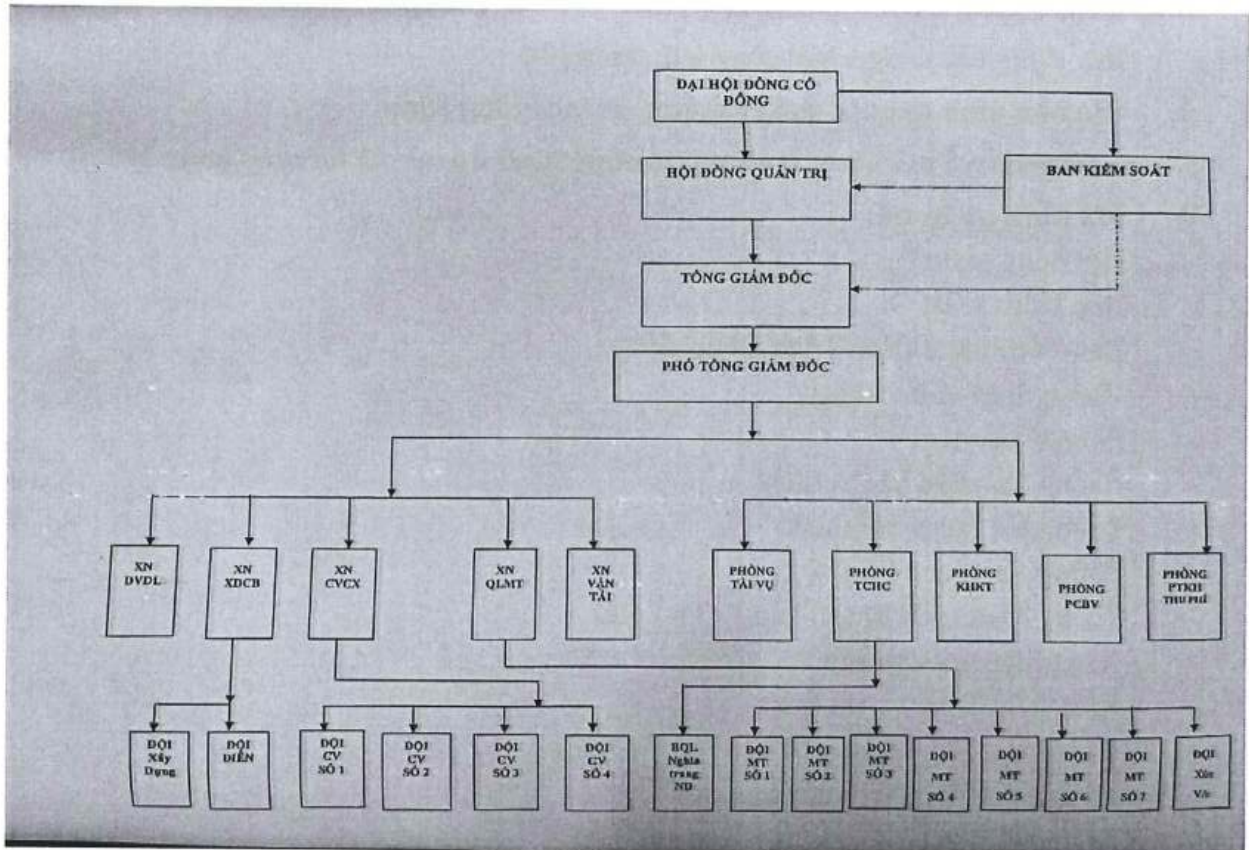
ĐẠI HỘI ĐỒNG CỔ ĐÔNG

HỘI ĐỒNG QUẢN TRỊ

BAN KIỂM SOÁT

TỔNG GIÁM ĐỐC

PHÓ TỔNG GIÁM ĐỐC

XN DVDL

XN XDCB

XN CVCX

XN QLMT

XN VẬN TẢI

PHÒNG TÀI VỤ

PHÒNG TCHC

PHÒNG KHKT

PHÒNG PCBV

PHÒNG PTKH THU PHÍ

ĐỘI Xây Dựng

ĐỘI ĐIỆN

ĐỘI CV SỐ 1

ĐỘI CV SỐ 2

ĐỘI CV SỐ 3

ĐỘI CV SỐ 4

BQL Nghĩa trang ND

ĐỘI MT SỐ 1

ĐỘI MT SỐ 2

ĐỘI MT SỐ 3

ĐỘI MT SỐ 4

ĐỘI MT SỐ 5

ĐỘI MT SỐ 6

ĐỘI MT SỐ 7

ĐỘI Xúc V/c